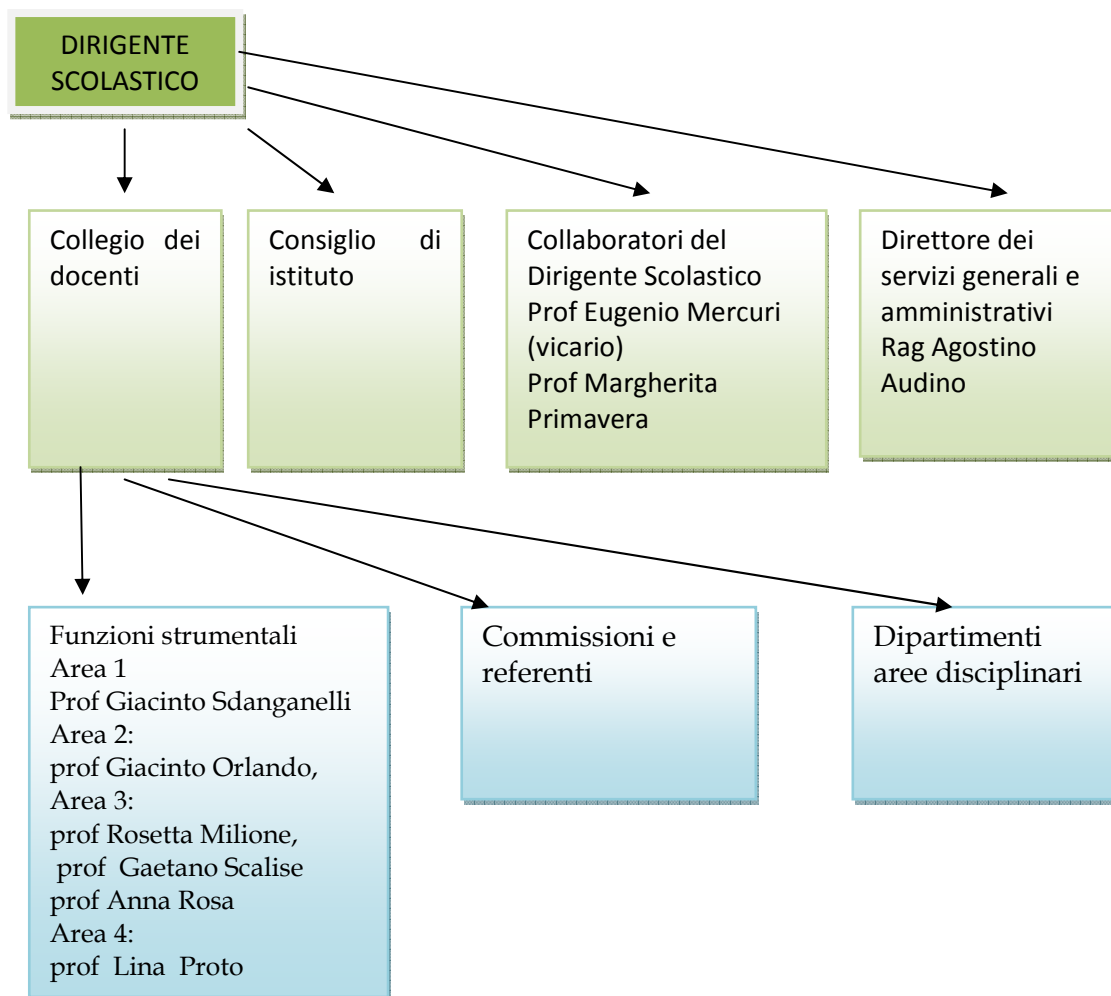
DIRIGENTE SCOLASTICO

Collegio dei docenti

Consiglio di istituto

Collaboratori del Dirigente Scolastico
Prof Eugenio Mercuri (vicario)
Prof Margherita Primavera

Direttore dei servizi generali e amministrativi
Rag Agostino Audino

Funzioni strumentali
Area 1
Prof Giacinto Sdanganelli
Area 2:
prof Giacinto Orlando,
Area 3:
prof Rosetta Milione,
prof Gaetano Scalise
prof Anna Rosa
Area 4:
prof Lina Proto

Commissioni e referenti

Dipartimenti aree disciplinari